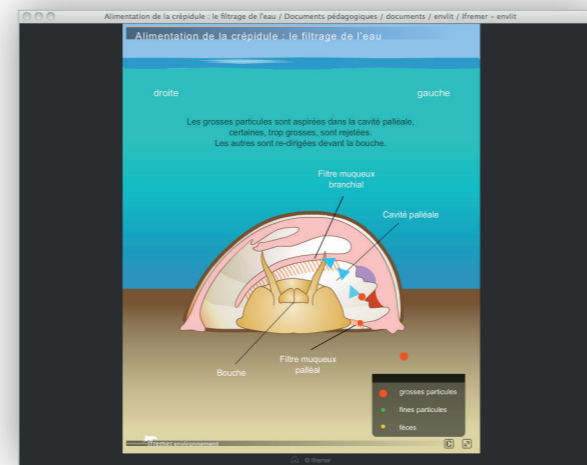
Alimentation de la crépidule : le filtrage de l'eau / Documents pédagogiques / documents / envlit / Ifremer – envlit

Alimentation de la crépidule : le filtrage de l'eau

droite

gauche

Les grosses particules sont aspirées dans la cavité palléale, certaines, trop grosses, sont rejetées. Les autres sont re-dirigées devant la bouche.

Filtre muqueux branchial

Cavité palléale

Bouche

Filtre muqueux palléal

grosses particules

fines particules

fèces

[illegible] environnement

© Ifremer